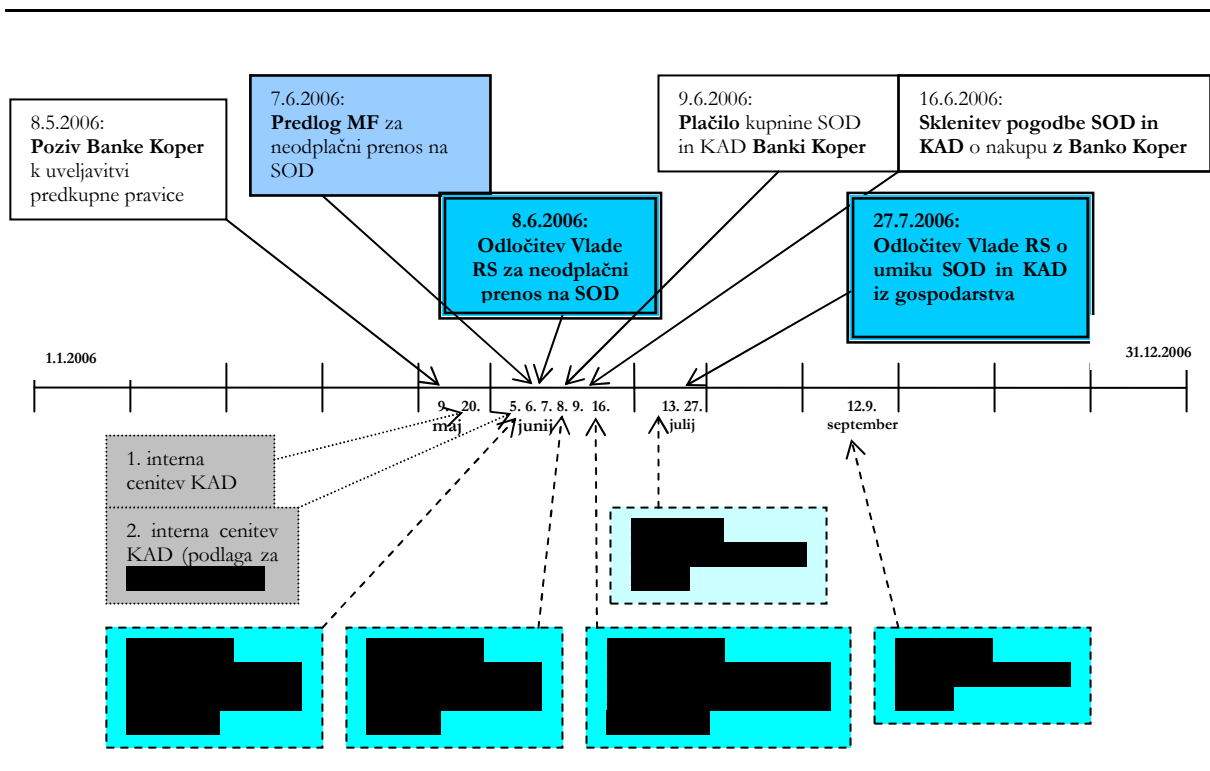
8.5.2006:
**Poziv Banke Koper** k uveljavitvi predkupne pravice

7.6.2006:
**Predlog MF** za neodplačni prenos na SOD

8.6.2006:
**Odločitev Vlade RS za neodplačni prenos na SOD**

9.6.2006:
**Plačilo** kupnine SOD in KAD **Banki Koper**

16.6.2006:
**Sklenitev pogodbe SOD in KAD** o nakupu **z Banko Koper**

27.7.2006:
**Odločitev Vlade RS o umiku SOD in KAD iz gospodarstva**

1.1.2006

31.12.2006

9. 20.
maj

5. 6. 7. 8. 9. 16.
junij

13. 27.
julij

12.9.
september

1. interna cenitev KAD

2. interna cenitev KAD (podlaga za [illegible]